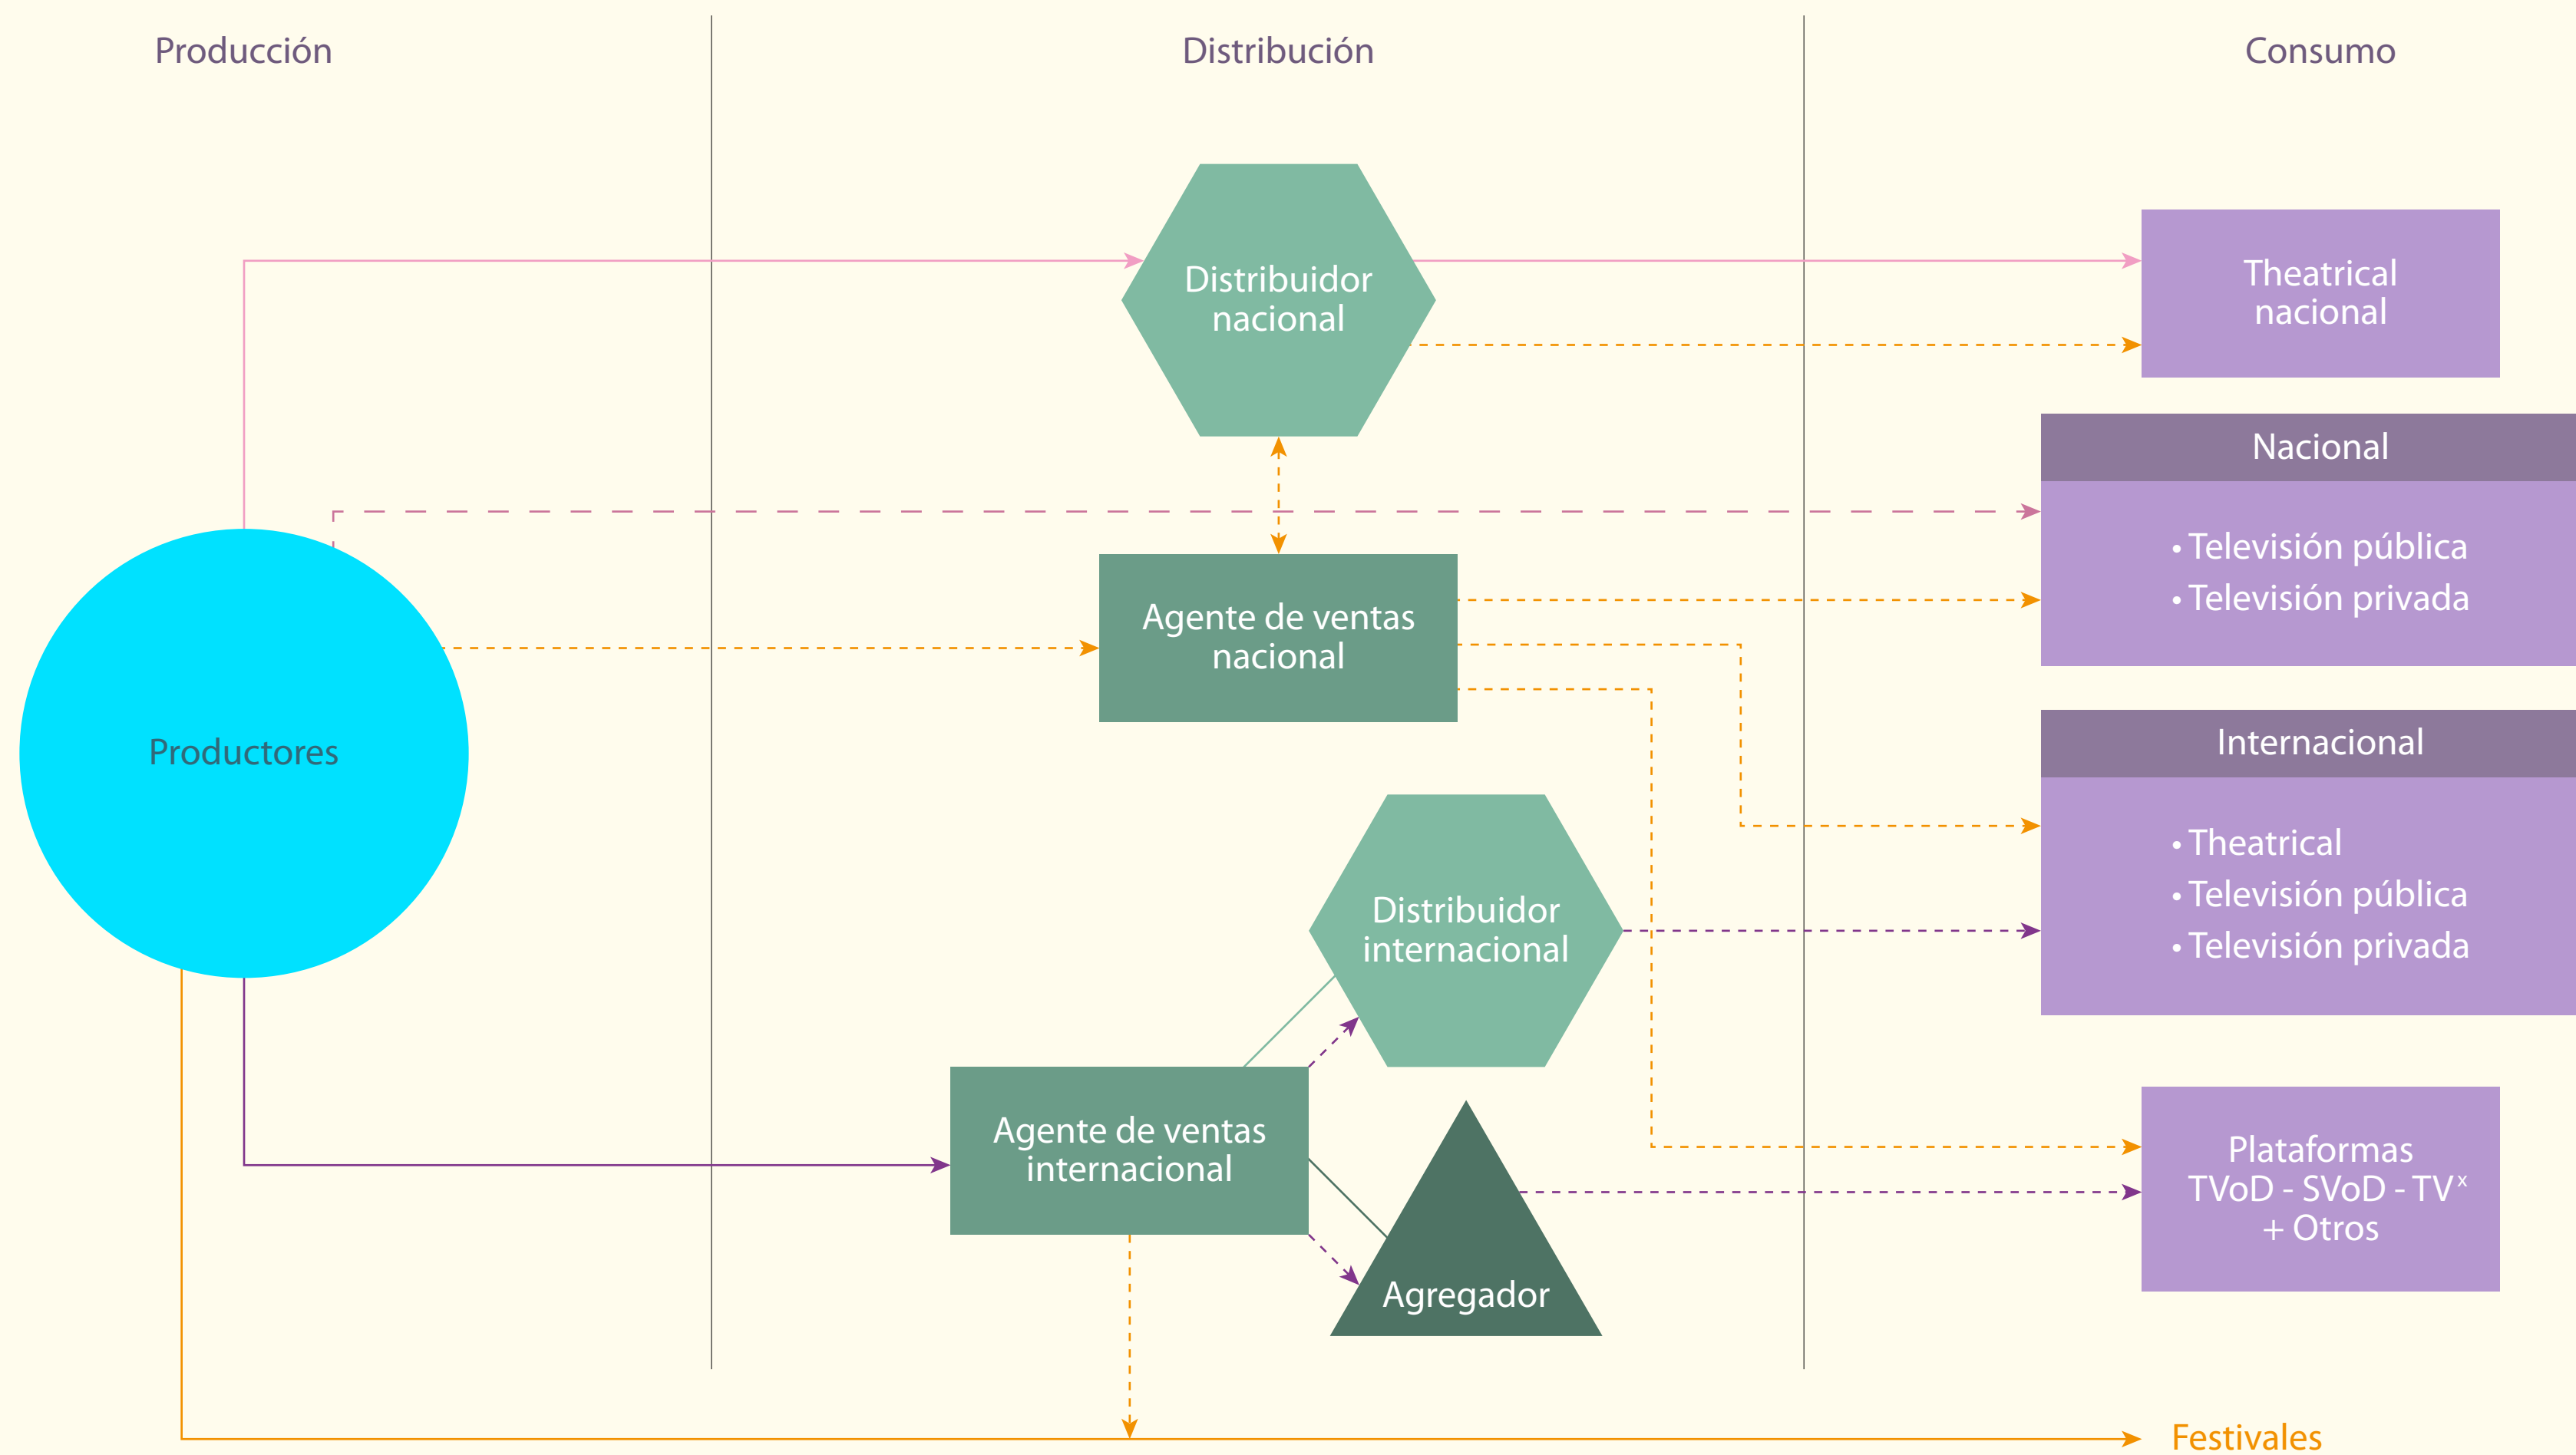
Producción

Distribución

Consumo

Distribuidor nacional

Theatrical nacional

Nacional

• Televisión pública
• Televisión privada

Agente de ventas nacional

Productores

Internacional

• Theatrical
• Televisión pública
• Televisión privada

Distribuidor internacional

Agente de ventas internacional

Agregador

Plataformas TVoD - SVoD - TV$^x$ + Otros

Festivales